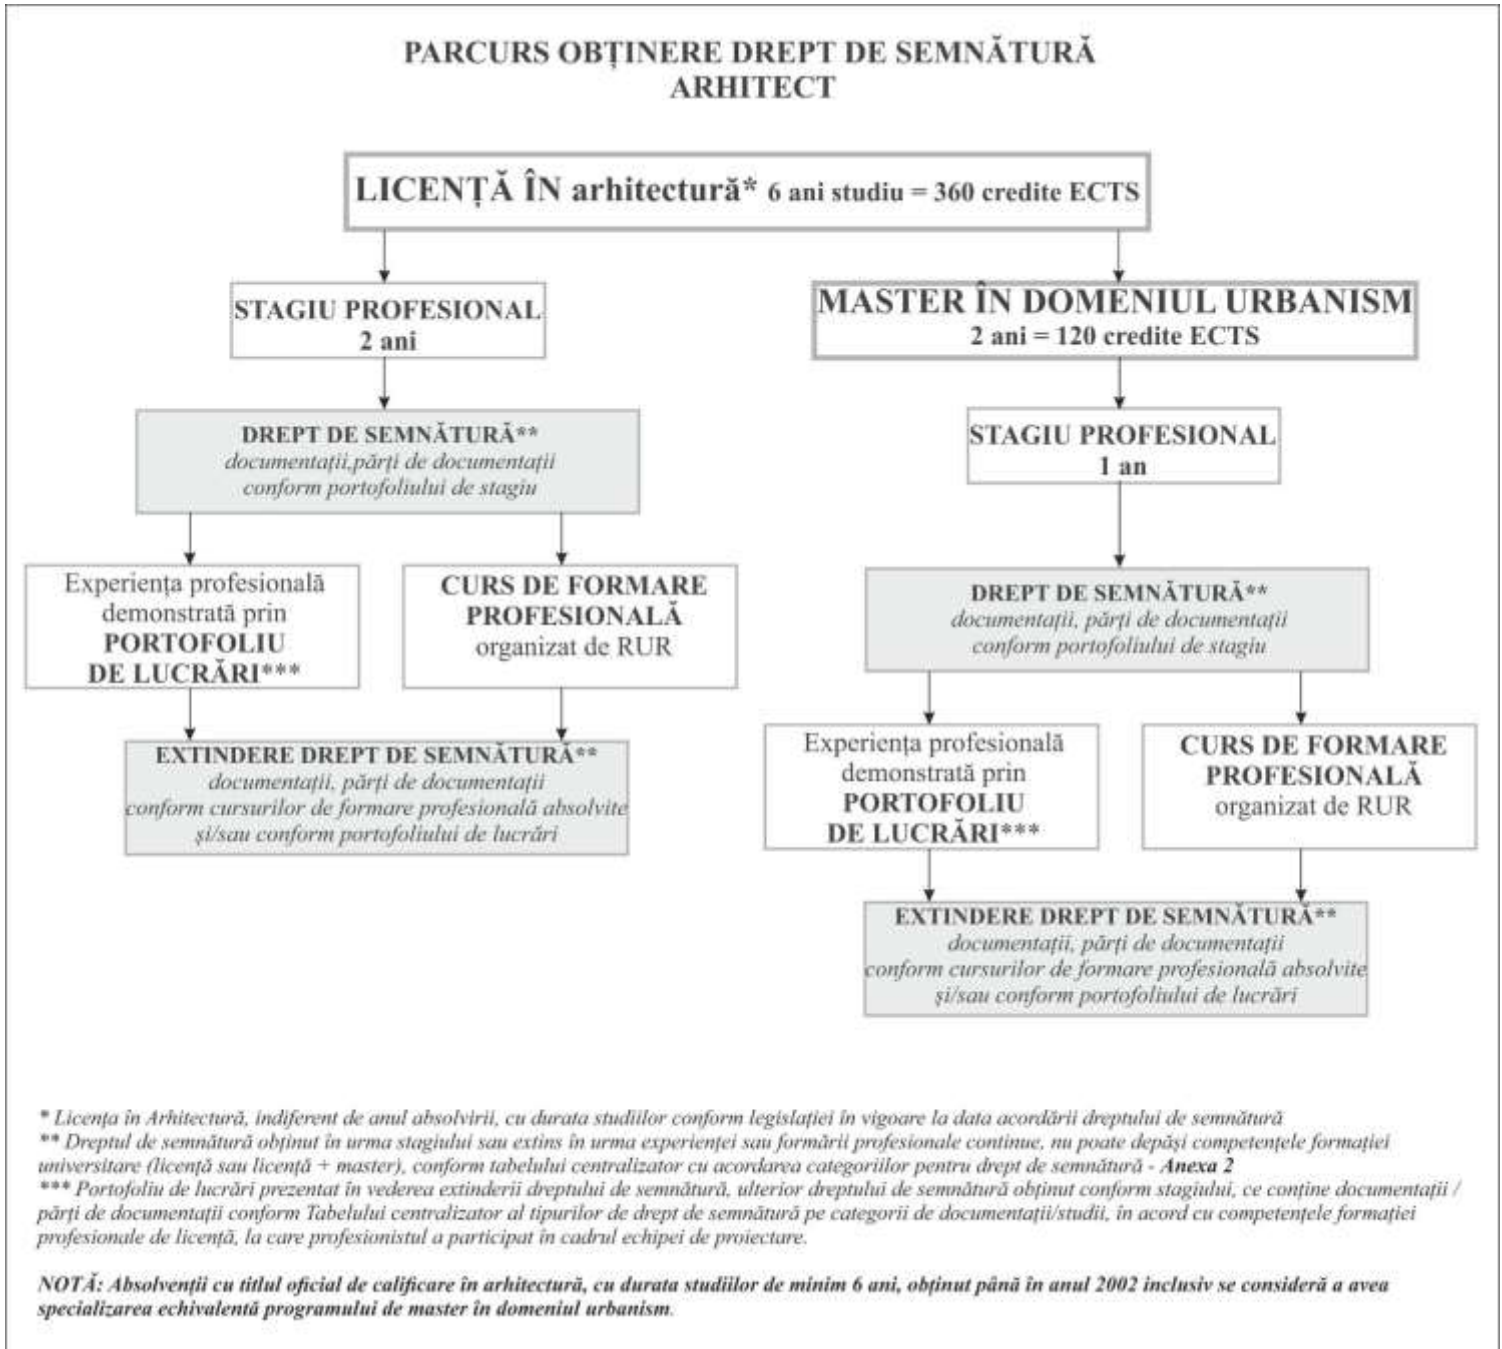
PARCURS OBȚINERE DREPT DE SEMNĂTURĂ
ARHITECT

LICENȚĂ ÎN arhitectură* 6 ani studiu = 360 credite ECTS

STAGIU PROFESIONAL
2 ani

DREPT DE SEMNĂTURĂ**
documentații,părți de documentații
conform portofoliului de stagiu

Experiența profesională demonstrată prin PORTOFOLIU DE LUCRĂRI***

CURS DE FORMARE PROFESIONALĂ organizat de RUR

EXTINDERE DREPT DE SEMNĂTURĂ**
documentații, părți de documentații
conform cursurilor de formare profesională absolvite
și/sau conform portofoliului de lucrări

MASTER ÎN DOMENIUL URBANISM
2 ani = 120 credite ECTS

STAGIU PROFESIONAL
1 an

DREPT DE SEMNĂTURĂ**
documentații, părți de documentații
conform portofoliului de stagiu

Experiența profesională demonstrată prin PORTOFOLIU DE LUCRĂRI***

CURS DE FORMARE PROFESIONALĂ organizat de RUR

EXTINDERE DREPT DE SEMNĂTURĂ**
documentații, părți de documentații
conform cursurilor de formare profesională absolvite
și/sau conform portofoliului de lucrări

* Licența în Arhitectură, indiferent de anul absolvirii, cu durata studiilor conform legislației în vigoare la data acordării dreptului de semnătură
** Dreptul de semnătură obținut în urma stagiului sau extins în urma experienței sau formării profesionale continue, nu poate depăși competențele formației universitare (licență sau licență + master), conform tabelului centralizator cu acordarea categoriilor pentru drept de semnătură - Anexa 2
*** Portofoliu de lucrări prezentat în vederea extinderii dreptului de semnătură, ulterior dreptului de semnătură obținut conform stagiului, ce conține documentații / părți de documentații conform Tabelului centralizator al tipurilor de drept de semnătură pe categorii de documentații/studii, în acord cu competențele formației profesionale de licență, la care profesionistul a participat în cadrul echipei de proiectare.

NOTĂ: Absolvenții cu titlul oficial de calificare în arhitectură, cu durata studiilor de minim 6 ani, obținut până în anul 2002 inclusiv se consideră a avea specializarea echivalentă programului de master în domeniul urbanism.